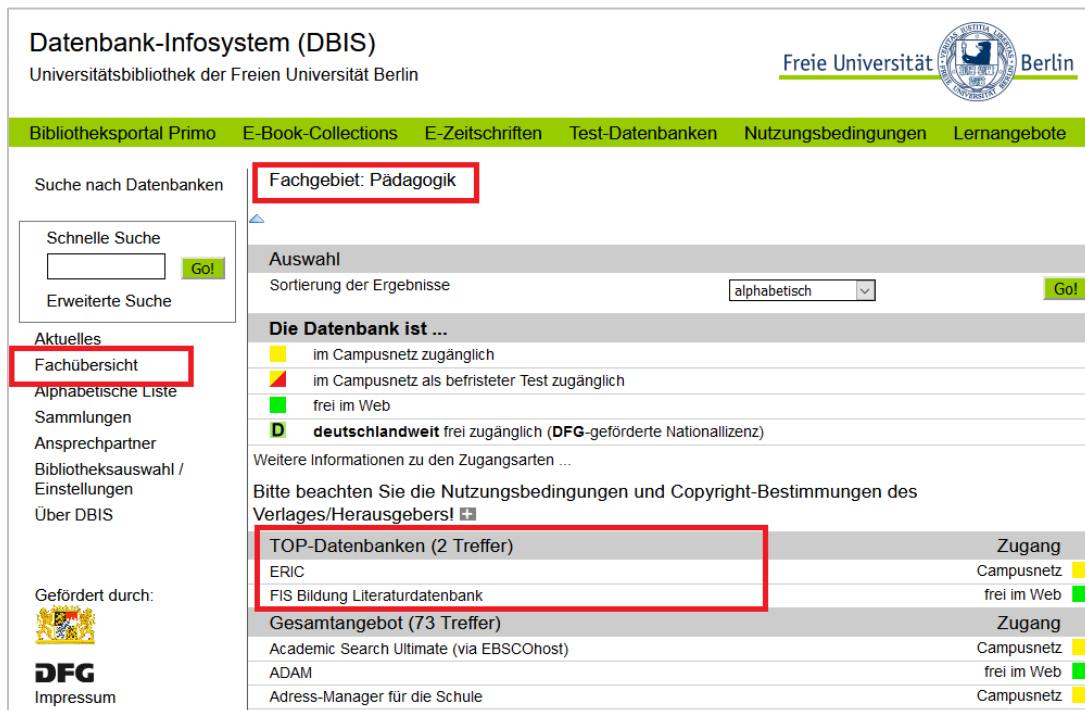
Datenbank-Infosystem (DBIS)
Universitätsbibliothek der Freien Universität Berlin

Freie Universität Berlin

Bibliotheksportal Primo E-Book-Collections E-Zeitschriften Test-Datenbanken Nutzungsbedingungen Lernangebote

Suche nach Datenbanken

Schnelle Suche
Go!
Erweiterte Suche

Aktuelles
Fachübersicht
Alphabetische Liste
Sammlungen
Ansprechpartner
Bibliotheksauswahl / Einstellungen
Über DBIS

Gefördert durch:

DFG
Impressum

Fachgebiet: Pädagogik

Auswahl
Sortierung der Ergebnisse alphabetisch Go!

Die Datenbank ist ...
im Campusnetz zugänglich
im Campusnetz als befristeter Test zugänglich
frei im Web
D **deutschlandweit** frei zugänglich (**DFG**-geförderte Nationallizenz)

Weitere Informationen zu den Zugangsarten ...

Bitte beachten Sie die Nutzungsbedingungen und Copyright-Bestimmungen des Verlages/Herausgebers!

| TOP-Datenbanken (2 Treffer) | Zugang |
|---|---|
| ERIC | Campusnetz |
| FIS Bildung Literaturdatenbank | frei im Web |

| Gesamtangebot (73 Treffer) | Zugang |
|---|---|
| Academic Search Ultimate (via EBSCOhost) | Campusnetz |
| ADAM | frei im Web |
| Adress-Manager für die Schule | Campusnetz |